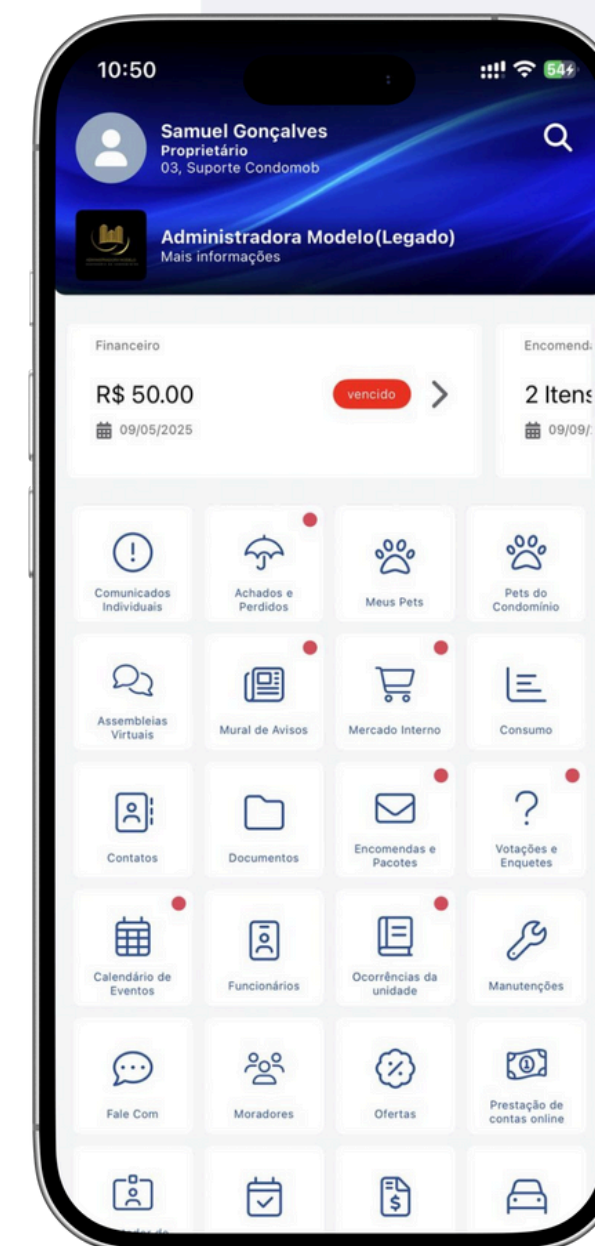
10:50

54

Samuel Gonçalves
Proprietário
03, Suporte Condomob

Administradora Modelo(Legado)
Mais informações

Financeiro
R$ 50.00
vencido
09/05/2025

Encomend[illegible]
2 Itens
09/09/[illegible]

Comunicados Individuais

Achados e Perdidos

Meus Pets

Pets do Condomínio

Assembleias Virtuais

Mural de Avisos

Mercado Interno

Consumo

Contatos

Documentos

Encomendas e Pacotes

Votações e Enquetes

Calendário de Eventos

Funcionários

Ocorrências da unidade

Manutenções

Fale Com

Moradores

Ofertas

Prestação de contas online

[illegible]